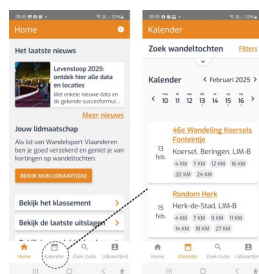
08:45 ⊕ ⊕ ⊕ • 57%

Home

Het laatste nieuws

Levensloop 2025: ontdek hier alle data en locaties
Met enkele nieuwe data en de gekende successformul...

Meer nieuws

Jouw lidmaatschap

Als lid van Wandelsport Vlaanderen ben je goed verzekerd en geniet je van kortingen op wandeltochten.

BEKIJK MIJN LIDKAART(EN)

Bekijk het klassement

Bekijk de laatste uitslagen

Home Kalender Zoek clubs Lidkaart(en)

08:45 ⊕ ⊕ ⊕ • 57%

Kalender

Zoek wandeltochten Filters

Kalender < Februari 2025 >

< 10 11 12 13 14 15 16 >

13 feb.
4de Wandeling Koersels Fonteintje
Koersel, Beringen, LIM-B
4 KM 7 KM 12 KM 16 KM
20 KM

15 feb.
Rondom Herk
Herk-de-Stad, LIM-B
4 KM 7 KM 9 KM 11 KM
14 KM 18 KM 27 KM

Home Kalender Zoek clubs Lidkaart(en)